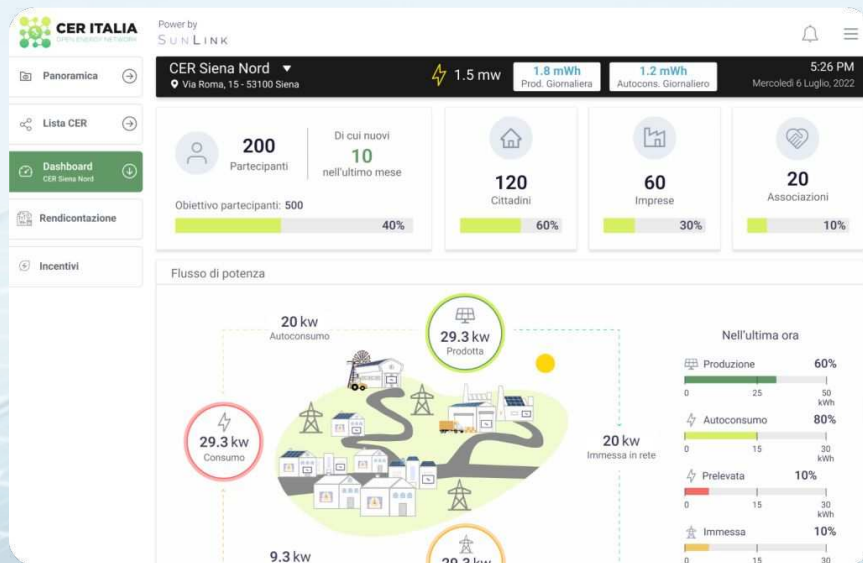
CER ITALIA
OPEN ENERGY NETWORK

Power by
SUNLINK

Panoramica

Lista CER

Dashboard
CER Siena Nord

Rendicontazione

Incentivi

CER Siena Nord
Via Roma, 15 - 53100 Siena

1.5 mw

1.8 mWh
Prod. Giornaliera

1.2 mWh
Autocons. Giornaliero

5:26 PM
Mercoledì 6 Luglio, 2022

200
Partecipanti

Di cui nuovi
10
nell'ultimo mese

Obiettivo partecipanti: 500

40%

120
Cittadini

60%

60
Imprese

30%

20
Associazioni

10%

Flusso di potenza

20 kw
Autoconsumo

29.3 kw
Prodotta

29.3 kw
Consumo

20 kw
Immessa in rete

9.3 kw

29.3 kw

Nell'ultima ora

Produzione 60%
0 25 50 kWh

Autoconsumo 80%
0 15 30 kWh

Prelevata 10%
0 15 30 kWh

Immessa 10%
0 15 30